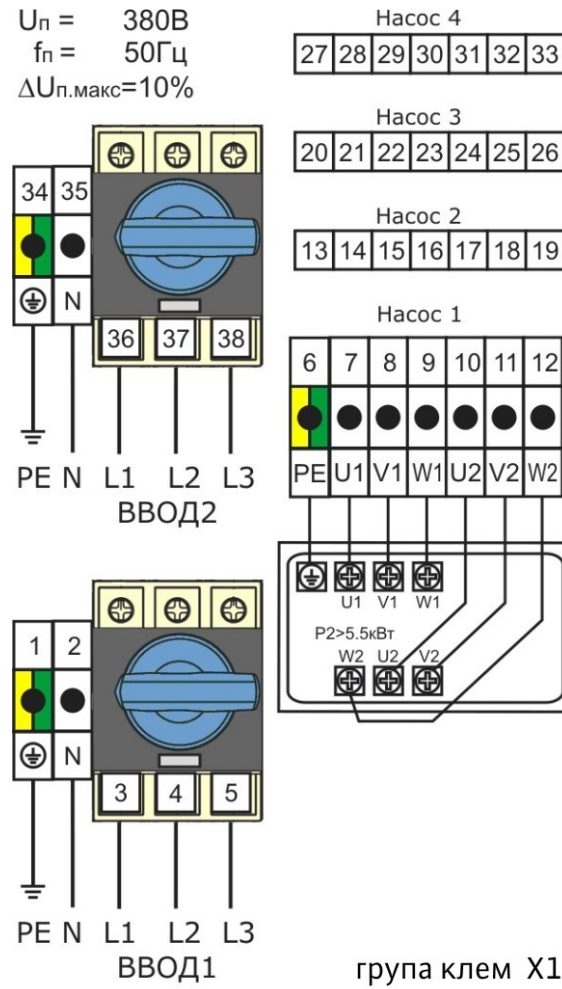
$U_п$ = 380В
$f_п$ = 50Гц
$\Delta U_{п.макс}$=10%

Насос 4

| 27 | 28 | 29 | 30 | 31 | 32 | 33 |
|---|---|---|---|---|---|---|

Насос 3

| 20 | 21 | 22 | 23 | 24 | 25 | 26 |
|---|---|---|---|---|---|---|

Насос 2

| 13 | 14 | 15 | 16 | 17 | 18 | 19 |
|---|---|---|---|---|---|---|

Насос 1

| 6 | 7 | 8 | 9 | 10 | 11 | 12 |
|---|---|---|---|---|---|---|
| PE | U1 | V1 | W1 | U2 | V2 | W2 |

34 35
N
36 37 38
PE N L1 L2 L3
ВВОД2

U1 V1 W1
P2>5.5кВт
W2 U2 V2

1 2
N
3 4 5
PE N L1 L2 L3
ВВОД1

група клем X1